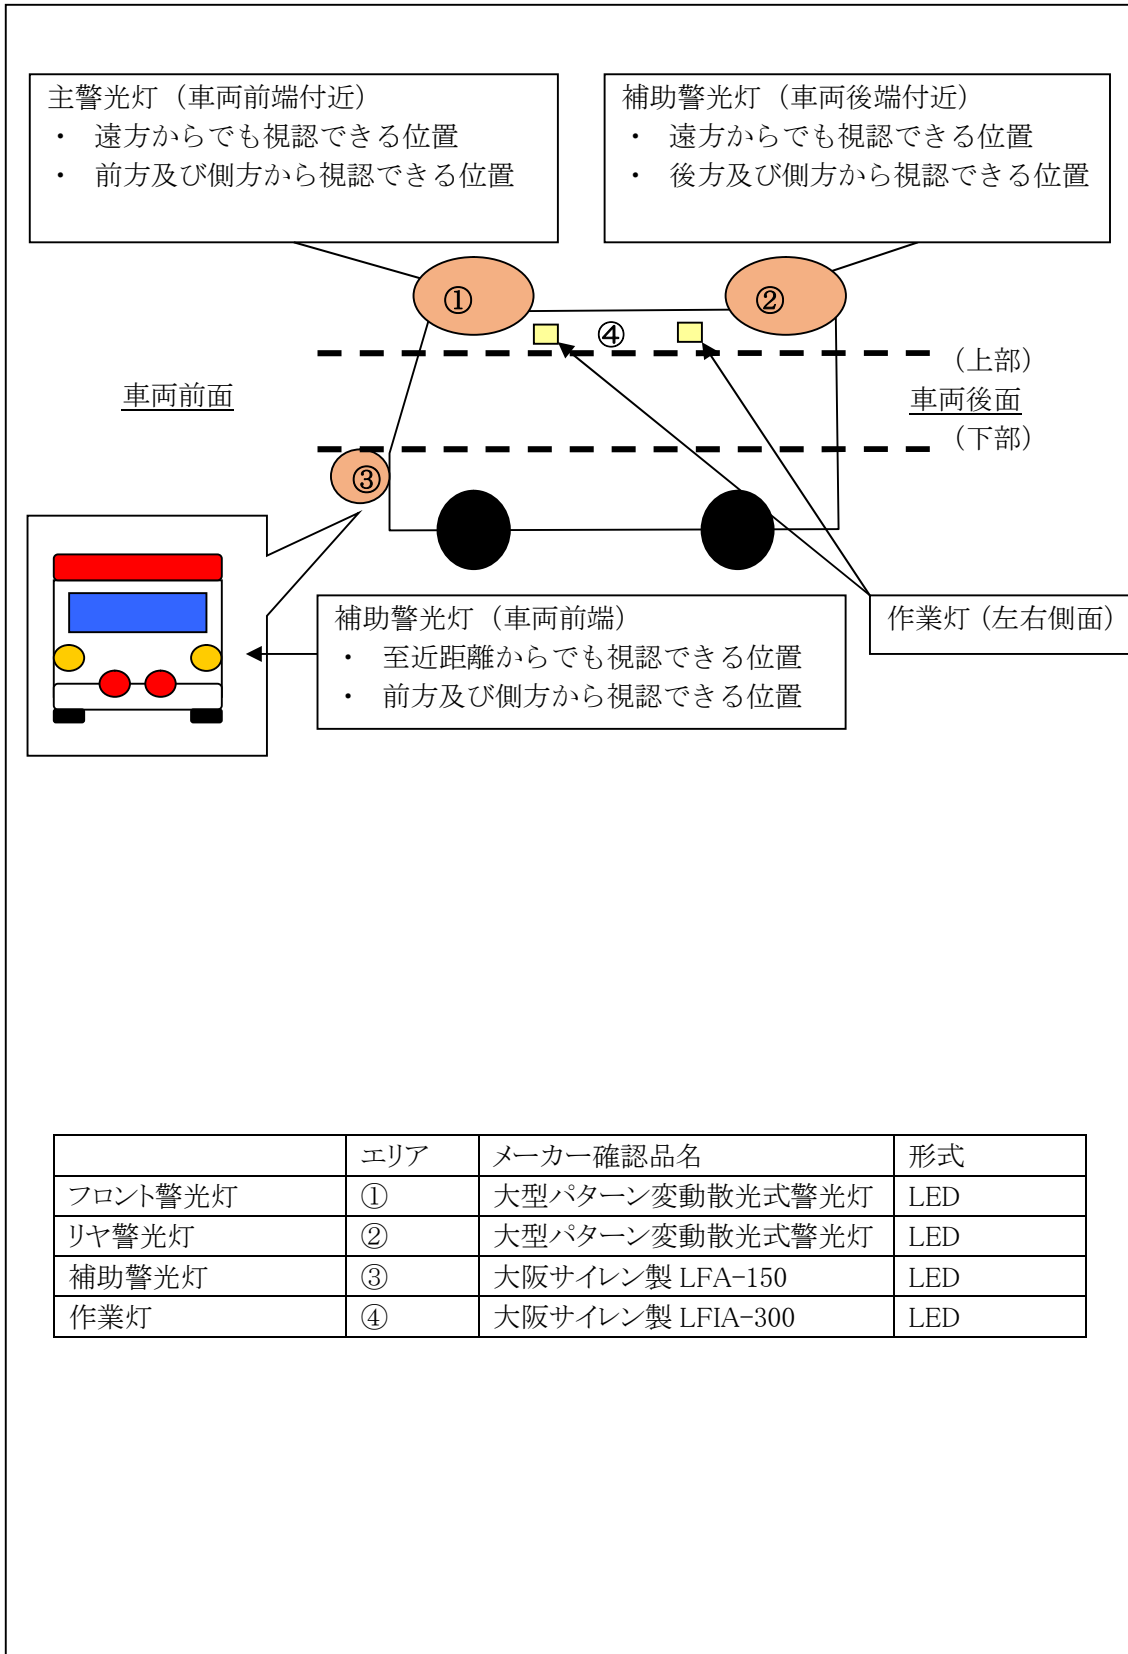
主警光灯（車両前端付近）
・ 遠方からでも視認できる位置
・ 前方及び側方から視認できる位置

補助警光灯（車両後端付近）
・ 遠方からでも視認できる位置
・ 後方及び側方から視認できる位置

①

②

④

（上部）

車両前面

車両後面

（下部）

③

補助警光灯（車両前端）
・ 至近距離からでも視認できる位置
・ 前方及び側方から視認できる位置

作業灯（左右側面）

| | エリア | メーカー確認品名 | 形式 |
|---|---|---|---|
| フロント警光灯 | ① | 大型パターン変動散光式警光灯 | LED |
| リヤ警光灯 | ② | 大型パターン変動散光式警光灯 | LED |
| 補助警光灯 | ③ | 大阪サイレン製 LFA-150 | LED |
| 作業灯 | ④ | 大阪サイレン製 LFIA-300 | LED |